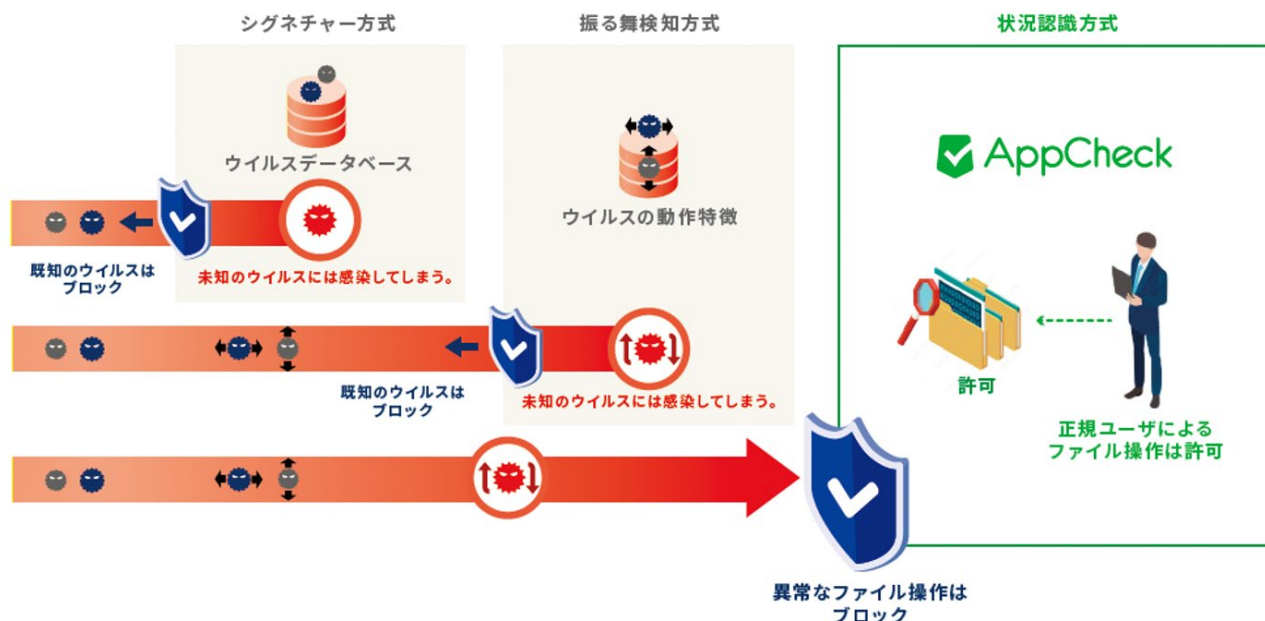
シグネチャー方式

振る舞検知方式

状況認識方式

ウイルスデータベース

AppCheck

ウイルスの動作特徴

既知のウイルスはブロック

未知のウイルスには感染してしまう。

許可

既知のウイルスはブロック

未知のウイルスには感染してしまう。

正規ユーザによるファイル操作は許可

異常なファイル操作はブロック